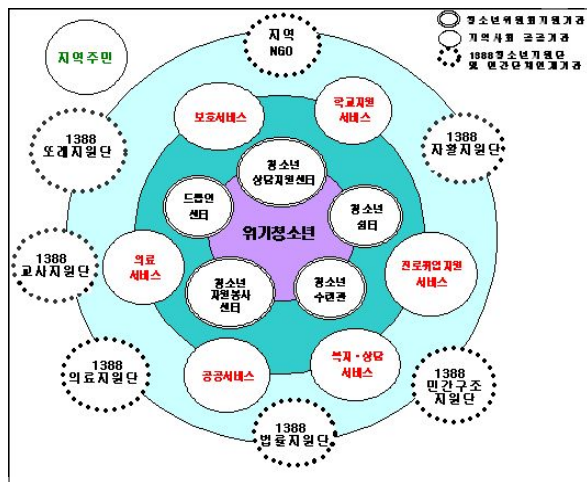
청소년위원회지원기관
지역사회 공공기관
1388청소년지원단 및 민간단체연계기관

지역주민

지역 NGO

보호서비스

학교지원 서비스

1388 또래지원단

1388 자활지원단

청소년 상담지원센터

드롭인 센터

청소년 쉼터

위기청소년

1388 교사지원단

의료 서비스

진로취업지원 서비스

청소년 자원봉사 센터

청소년 수련관

1388 의료지원단

공공서비스

복지·상담 서비스

1388 민간구조 지원단

1388 법률지원단